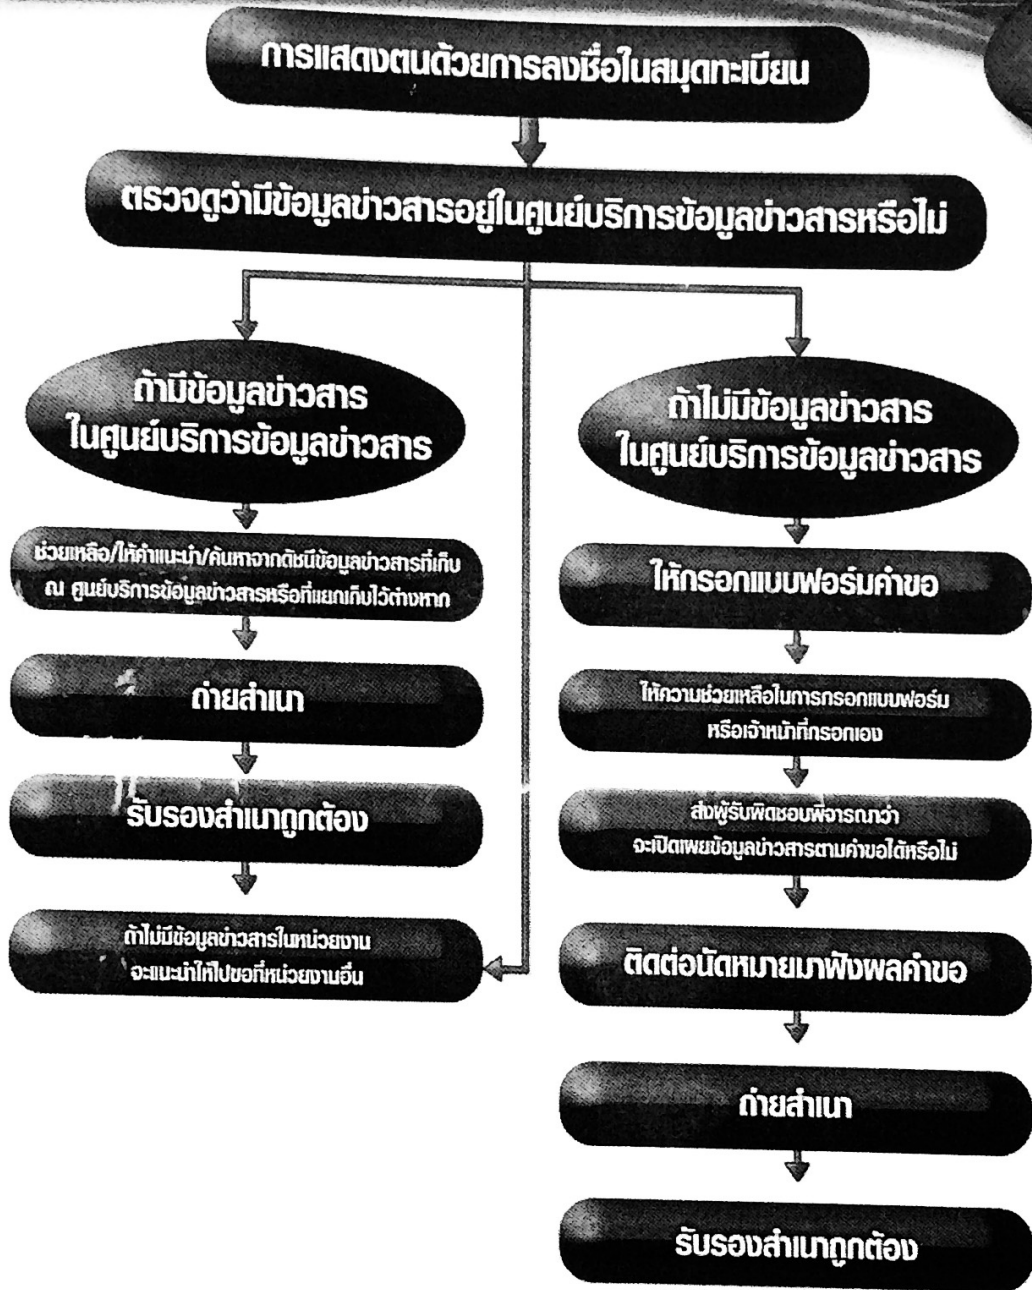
การแสดงตนด้วยการลงชื่อในสมุดทะเบียน

ตรวจดูว่ามีข้อมูลข่าวสารอยู่ในศูนย์บริการข้อมูลข่าวสารหรือไม่

ถ้ามีข้อมูลข่าวสาร ในศูนย์บริการข้อมูลข่าวสาร

ช่วยเหลือ/ให้คำแนะนำ/ค้นหาจากดัชนีข้อมูลข่าวสารที่เก็บ ณ ศูนย์บริการข้อมูลข่าวสารหรือที่แยกเก็บไว้ต่างหาก

ถ่ายสำเนา

รับรองสำเนาถูกต้อง

ถ้าไม่มีข้อมูลข่าวสารในหน่วยงาน จะแนะนำให้ไปขอที่หน่วยงานอื่น

ถ้าไม่มีข้อมูลข่าวสาร ในศูนย์บริการข้อมูลข่าวสาร

ให้กรอกแบบฟอร์มคำขอ

ให้ความช่วยเหลือในการกรอกแบบฟอร์ม หรือเจ้าหน้าที่กรอกเอง

ส่งผู้รับผิดชอบพิจารณาว่า จะเปิดเผยข้อมูลข่าวสารตามคำขอได้หรือไม่

ติดต่อนัดหมายมาฟังผลคำขอ

ถ่ายสำเนา

รับรองสำเนาถูกต้อง